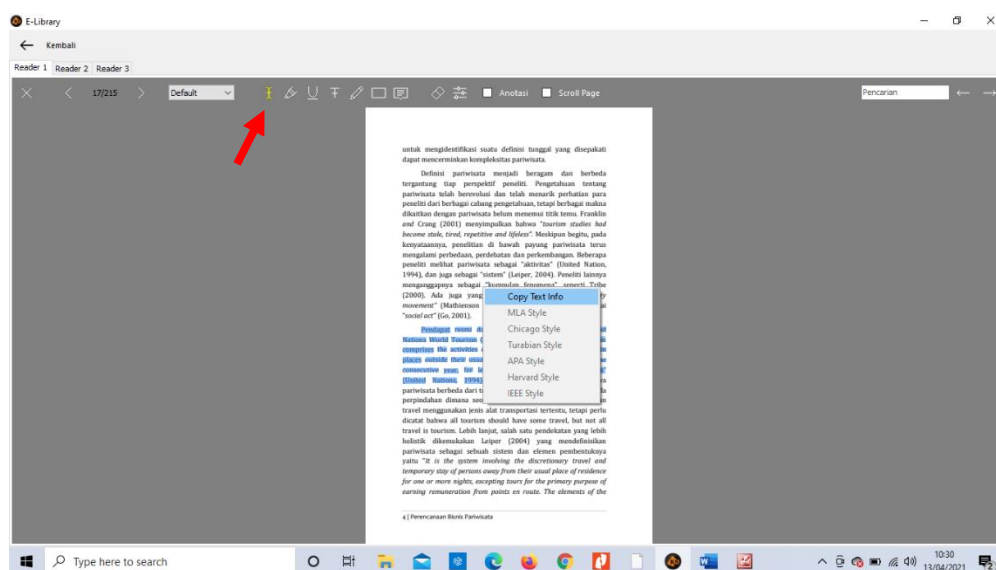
E-Library

Kembali

Reader 1 Reader 2 Reader 3

17/215 Default Anotasi Scroll Page Pencarian

untuk mengidentifikasi suatu definisi tunggal yang disepakati dapat mencerminkan kompleksitas pariwisata.

Definisi pariwisata menjadi beragam dan berbeda tergantung tiap perspektif peneliti. Pengetahuan tentang pariwisata telah berevolusi dan telah menarik perhatian para peneliti dari berbagai cabang pengetahuan, tetapi berbagai makna dikaitkan dengan pariwisata belum menemui titik temu. Franklin and Crang (2001) menyimpulkan bahwa "tourism studies had become stale, tired, repetitive and lifeless". Meskipun begitu, pada kenyataannya, penelitian di bawah payung pariwisata terus mengalami perbedaan, perdebatan dan perkembangan. Beberapa peneliti melihat pariwisata sebagai "aktivitas" (United Nation, 1994), dan juga sebagai "sistem" (Leiper, 2004). Peneliti lainnya menganggapnya sebagai "kumpulan fenomena" seperti Tribe (2000). Ada juga yang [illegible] movement" (Mathieson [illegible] "social act" (Go, 2001).

Pendapat resmi d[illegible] Nations World Tourism ([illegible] comprises the activities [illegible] places outside their usu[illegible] consecutive year, for le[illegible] (United Nations, 1994)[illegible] pariwisata berbeda dari t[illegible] perpindahan dimana seo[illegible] travel menggunakan jenis alat transportasi tertentu, tetapi perlu dicatat bahwa all tourism should have some travel, but not all travel is tourism. Lebih lanjut, salah satu pendekatan yang lebih holistik dikemukakan Leiper (2004) yang mendefinisikan pariwisata sebagai sebuah sistem dan elemen pembentuknya yaitu "It is the system involving the discretionary travel and temporary stay of persons away from their usual place of residence for one or more nights, excepting tours for the primary purpose of earning remuneration from points en route. The elements of the

4 | Perencanaan Bisnis Pariwisata

Copy Text Info
MLA Style
Chicago Style
Turabian Style
APA Style
Harvard Style
IEEE Style

Type here to search

10:30
13/04/2021